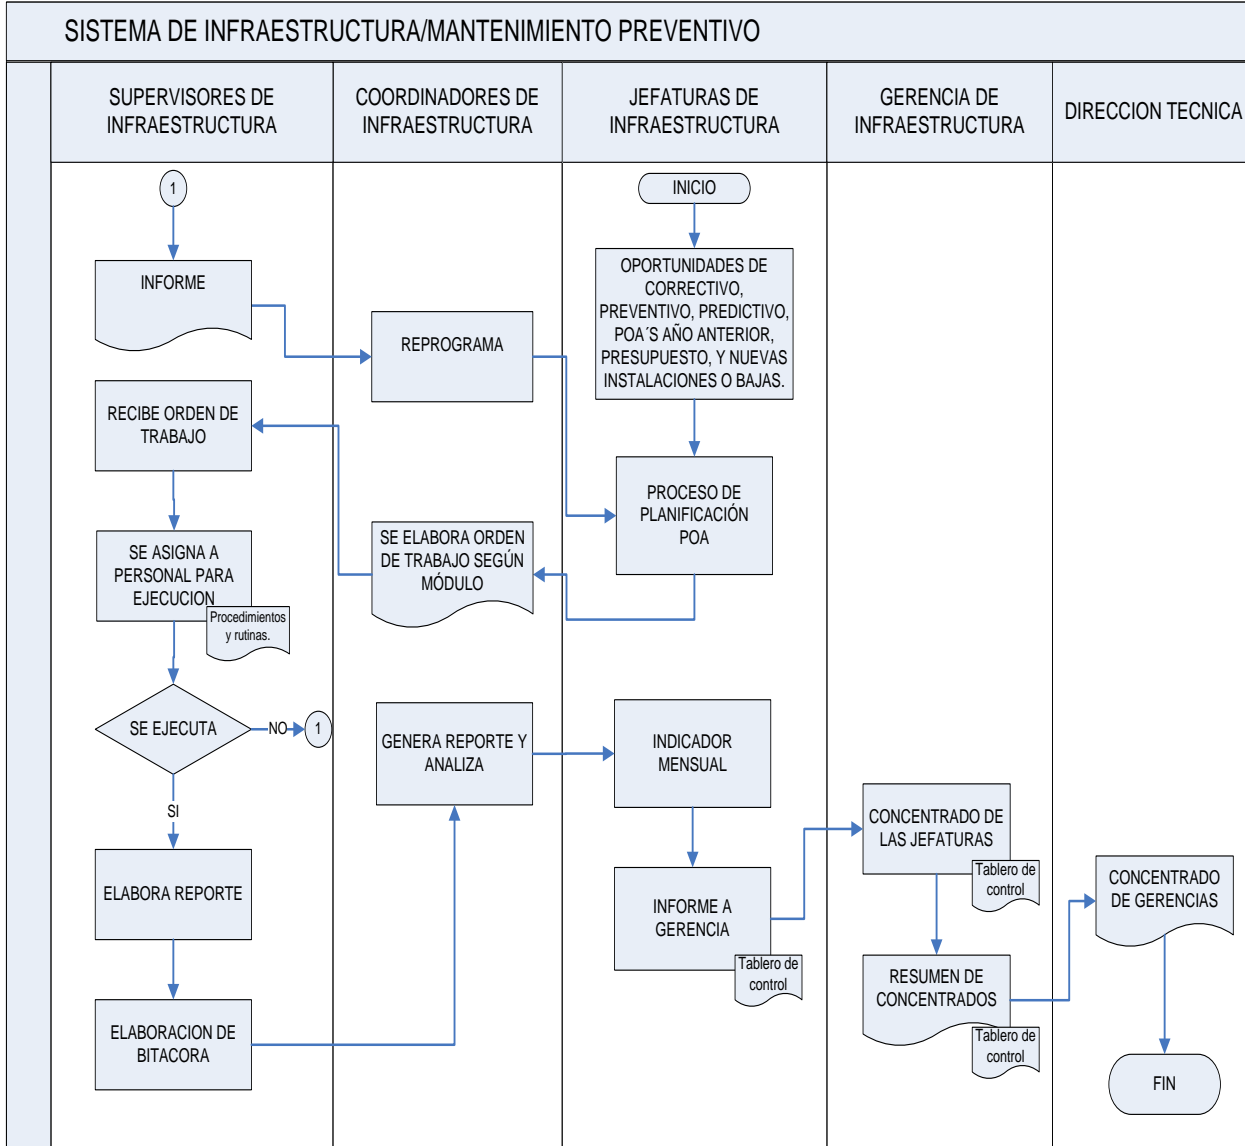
SISTEMA DE INFRAESTRUCTURA/MANTENIMIENTO PREVENTIVO

SUPERVISORES DE INFRAESTRUCTURA

COORDINADORES DE INFRAESTRUCTURA

JEFATURAS DE INFRAESTRUCTURA

GERENCIA DE INFRAESTRUCTURA

DIRECCION TECNICA

INICIO

OPORTUNIDADES DE CORRECTIVO, PREVENTIVO, PREDICTIVO, POA´S AÑO ANTERIOR, PRESUPUESTO, Y NUEVAS INSTALACIONES O BAJAS.

PROCESO DE PLANIFICACIÓN POA

SE ELABORA ORDEN DE TRABAJO SEGÚN MÓDULO

1

INFORME

REPROGRAMA

RECIBE ORDEN DE TRABAJO

SE ASIGNA A PERSONAL PARA EJECUCION

Procedimientos y rutinas.

SE EJECUTA

NO

1

SI

ELABORA REPORTE

ELABORACION DE BITACORA

GENERA REPORTE Y ANALIZA

INDICADOR MENSUAL

INFORME A GERENCIA

Tablero de control

CONCENTRADO DE LAS JEFATURAS

Tablero de control

RESUMEN DE CONCENTRADOS

Tablero de control

CONCENTRADO DE GERENCIAS

FIN